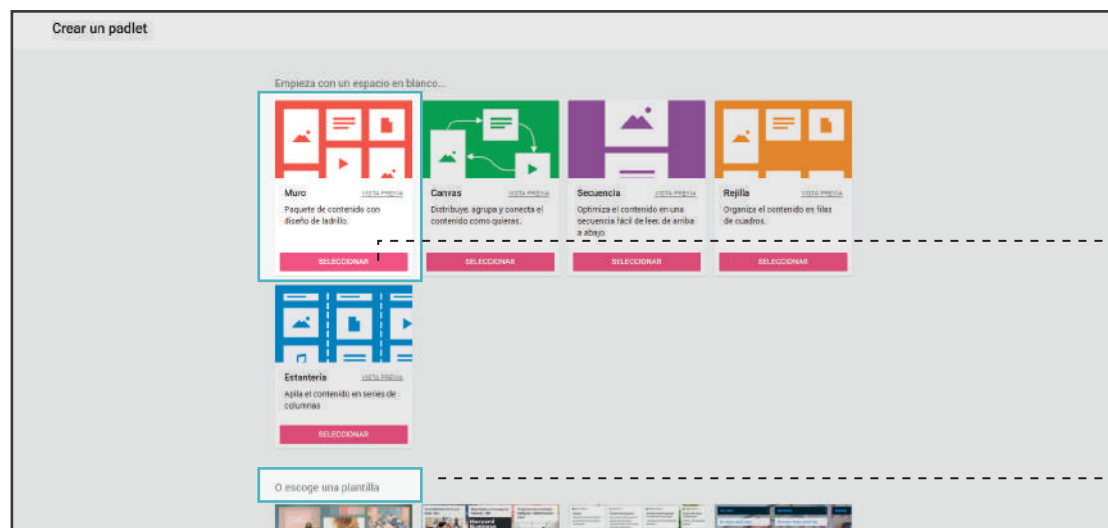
Crear un padlet

Empieza con un espacio en blanco...

Muro VISTA PREVIA
Paquete de contenido con diseño de ladrillo.
SELECCIONAR

Canvas VISTA PREVIA
Distribuye, agrupa y conecta el contenido como quieras.
SELECCIONAR

Secuencia VISTA PREVIA
Optimiza el contenido en una secuencia fácil de leer de arriba a abajo.
SELECCIONAR

Rejilla VISTA PREVIA
Organiza el contenido en filas de cuadros.
SELECCIONAR

Estantería VISTA PREVIA
Apila el contenido en series de columnas
SELECCIONAR

O escoge una plantilla